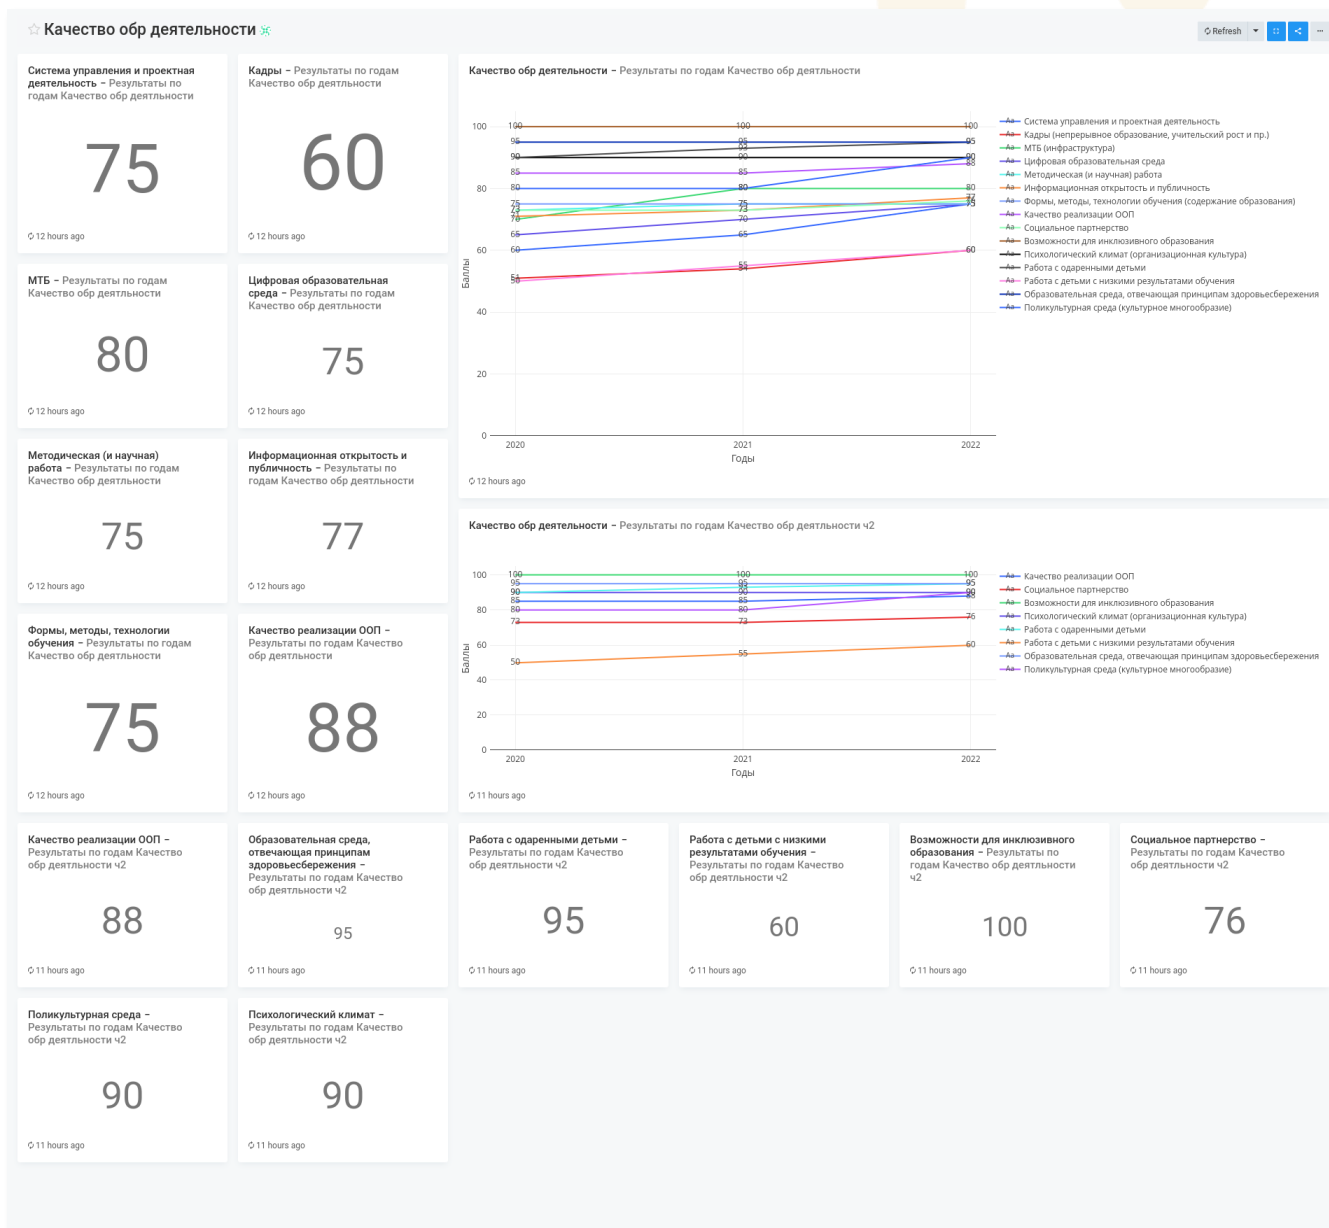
Качество обр деятельности

Refresh

Система управления и проектная деятельность – Результаты по годам Качество обр деятельности

75

12 hours ago

Кадры – Результаты по годам Качество обр деятельности

60

12 hours ago

Качество обр деятельности – Результаты по годам Качество обр деятельности

Баллы

Годы

2020 2021 2022

0 20 40 60 80 100

Система управления и проектная деятельность
Кадры (непрерывное образование, учительский рост и пр.)
МТБ (инфраструктура)
Цифровая образовательная среда
Методическая (и научная) работа
Информационная открытость и публичность
Формы, методы, технологии обучения (содержание образования)
Качество реализации ООП
Социальное партнерство
Возможности для инклюзивного образования
Психологический климат (организационная культура)
Работа с одаренными детьми
Работа с детьми с низкими результатами обучения
Образовательная среда, отвечающая принципам здоровьесбережения
Поликультурная среда (культурное многообразие)

12 hours ago

МТБ – Результаты по годам Качество обр деятельности

80

12 hours ago

Цифровая образовательная среда – Результаты по годам Качество обр деятельности

75

12 hours ago

Методическая (и научная) работа – Результаты по годам Качество обр деятельности

75

12 hours ago

Информационная открытость и публичность – Результаты по годам Качество обр деятельности

77

12 hours ago

Качество обр деятельности – Результаты по годам Качество обр деятельности ч2

Баллы

Годы

2020 2021 2022

0 20 40 60 80 100

Качество реализации ООП
Социальное партнерство
Возможности для инклюзивного образования
Психологический климат (организационная культура)
Работа с одаренными детьми
Работа с детьми с низкими результатами обучения
Образовательная среда, отвечающая принципам здоровьесбережения
Поликультурная среда (культурное многообразие)

11 hours ago

Формы, методы, технологии обучения – Результаты по годам Качество обр деятельности

75

12 hours ago

Качество реализации ООП – Результаты по годам Качество обр деятельности

88

12 hours ago

Качество реализации ООП – Результаты по годам Качество обр деятельности ч2

88

11 hours ago

Образовательная среда, отвечающая принципам здоровьесбережения – Результаты по годам Качество обр деятельности ч2

95

11 hours ago

Работа с одаренными детьми – Результаты по годам Качество обр деятельности ч2

95

11 hours ago

Работа с детьми с низкими результатами обучения – Результаты по годам Качество обр деятельности ч2

60

11 hours ago

Возможности для инклюзивного образования – Результаты по годам Качество обр деятельности ч2

100

11 hours ago

Социальное партнерство – Результаты по годам Качество обр деятельности ч2

76

11 hours ago

Поликультурная среда – Результаты по годам Качество обр деятельности ч2

90

11 hours ago

Психологический климат – Результаты по годам Качество обр деятельности ч2

90

11 hours ago